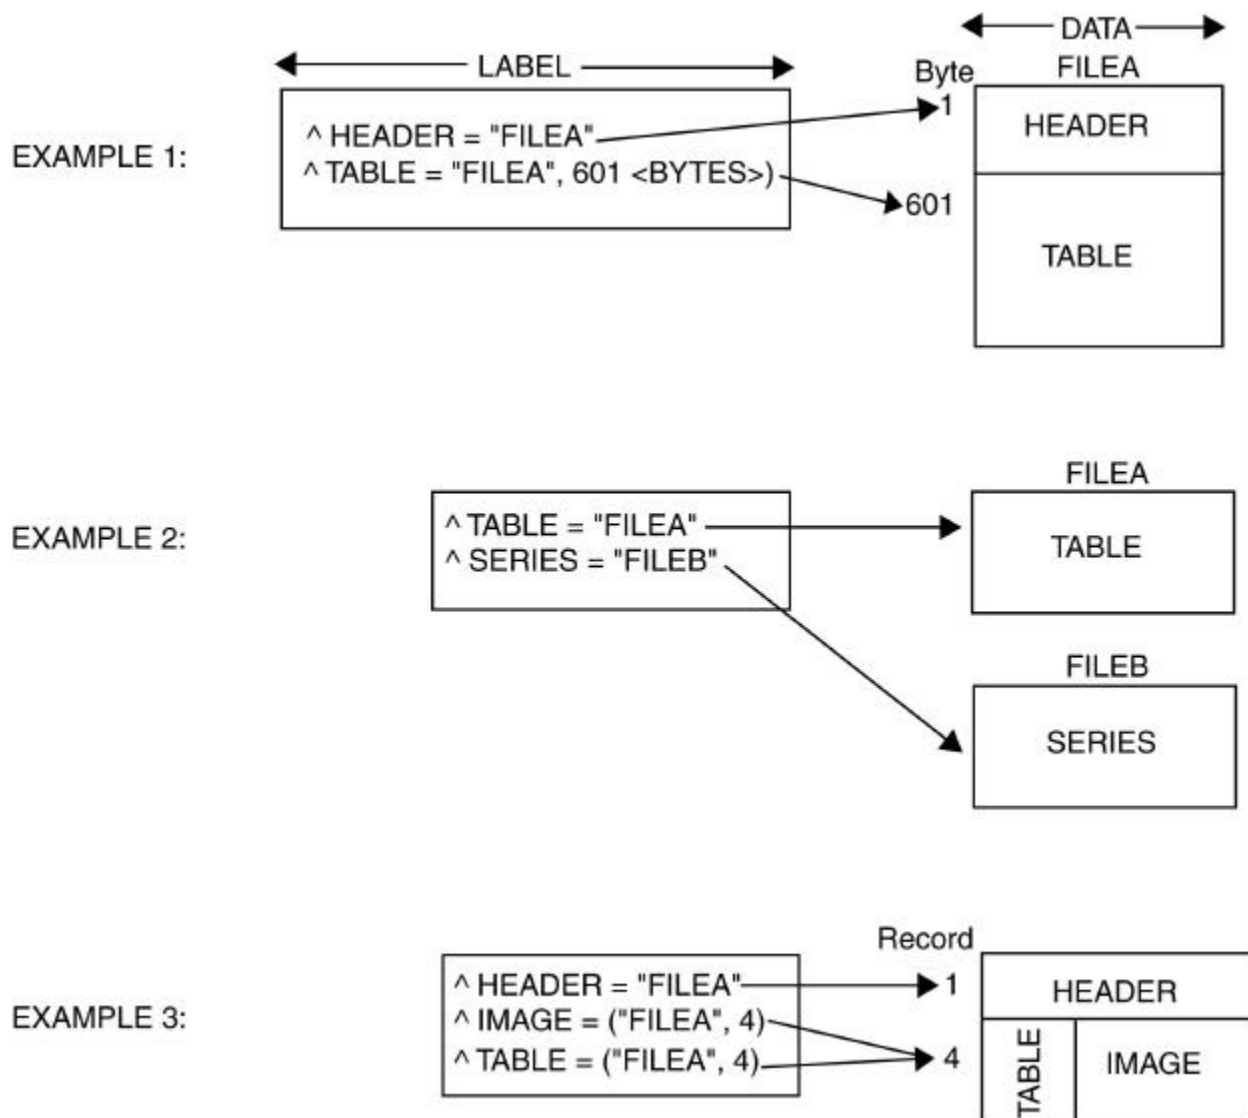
LABEL

DATA

EXAMPLE 1:

^ HEADER = "FILEA"
^ TABLE = "FILEA", 601 <BYTES>)

Byte
1
601

FILEA

HEADER

TABLE

EXAMPLE 2:

^ TABLE = "FILEA"
^ SERIES = "FILEB"

FILEA

TABLE

FILEB

SERIES

EXAMPLE 3:

^ HEADER = "FILEA"
^ IMAGE = ("FILEA", 4)
^ TABLE = ("FILEA", 4)

Record
1
4

HEADER

TABLE

IMAGE